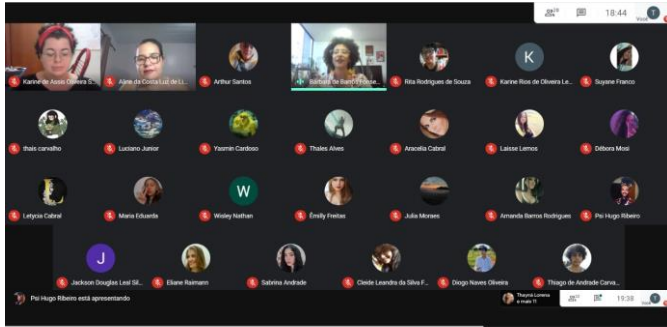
18:44

Você

Karine de Assis Oliveira S...

Aline da Costa Luz de L...

Arthur Santos

Bárbara de Barros Fonse...

Rita Rodrigues de Souza

K

Karine Rios de Oliveira Le...

Suyane Franco

thais carvalho

Luciano Junior

Yasmin Cardoso

Thales Alves

Aracélia Cabral

Laisse Lemos

Débora Mosi

Letycia Cabral

Maria Eduarda

W

Wisley Nathan

Émilly Freitas

Julia Moraes

Amanda Barros Rodrigues

Psi Hugo Ribeiro

J

Jackson Douglas Leal Sil...

Eliane Raimann

Sabrina Andrade

Cleide Leandra da Silva F...

Diogo Naves Oliveira

Thiago de Andrade Carva...

Psi Hugo Ribeiro está apresentando

Thayná Lorena e mais 11

19:38

Você